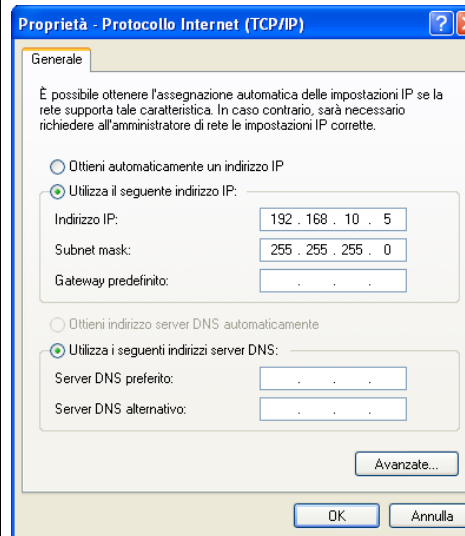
Proprietà - Protocollo Internet (TCP/IP)

?

Generale

È possibile ottenere l'assegnazione automatica delle impostazioni IP se la rete supporta tale caratteristica. In caso contrario, sarà necessario richiedere all'amministratore di rete le impostazioni IP corrette.

Ottieni automaticamente un indirizzo IP

Utilizza il seguente indirizzo IP:

Indirizzo IP: 192 . 168 . 10 . 5

Subnet mask: 255 . 255 . 255 . 0

Gateway predefinito: . . .

Ottieni indirizzo server DNS automaticamente

Utilizza i seguenti indirizzi server DNS:

Server DNS preferito: . . .

Server DNS alternativo: . . .

Avanzate...

OK

Annulla